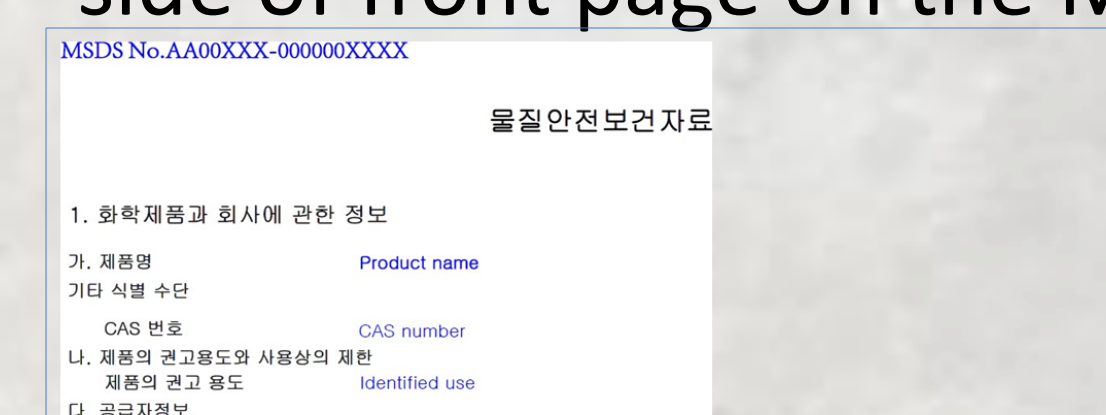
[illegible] side of front page on the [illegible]

MSDS No.AA00XXX-000000XXXX

물질안전보건자료

1. 화학제품과 회사에 관한 정보

가. 제품명 Product name

기타 식별 수단

CAS 번호 CAS number

나. 제품의 권고용도와 사용상의 제한

제품의 권고 용도 Identified use

다. 공급자정보